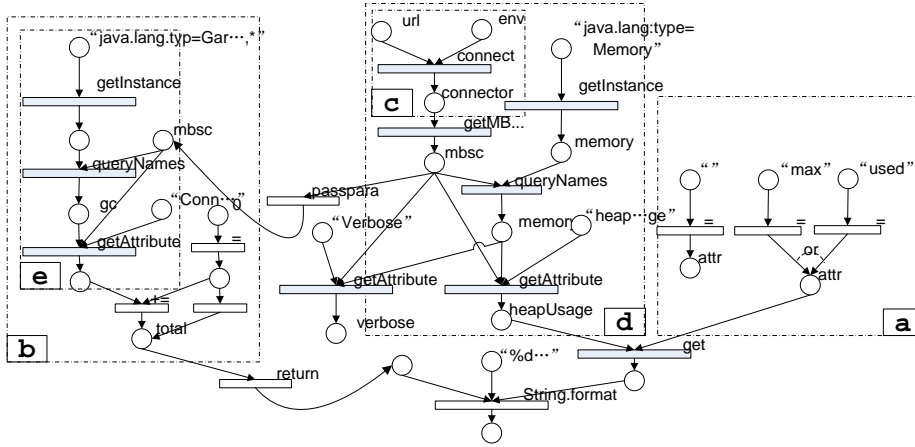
"java.lang.typ=Gar⋯,*"

getInstance

mbsc

queryNames

gc

"Conn⋯p"

getAttribute

=

e

+=

total

b

url

env

connect

c

connector

getMB...

mbsc

"java.lang:type= Memory"

getInstance

memory

passpara

queryNames

"Verbose"

memory

"heap⋯ge"

getAttribute

getAttribute

verbose

heapUsage

d

""

"max"

"used"

=

=

=

attr

or

attr

a

get

return

"%d⋯"

String.format